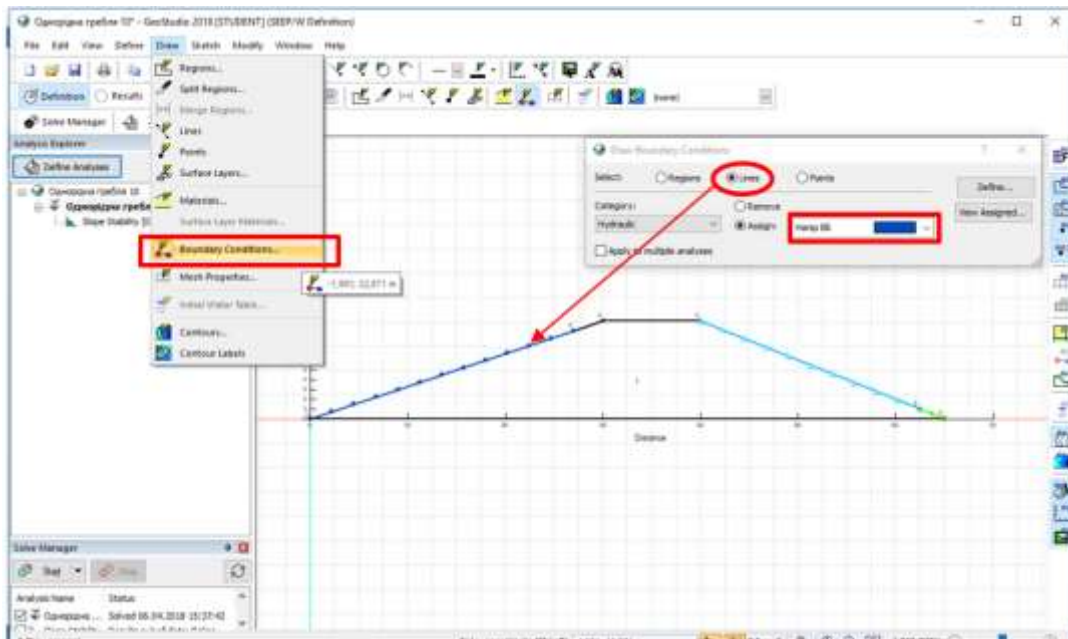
Однорідна гребля 10" - GeoStudio 2018 [STUDENT] (SEEP/W Definition)

File Edit View Define Draw Sketch Modify Window Help

Definition Results

Solve Manager

Analysis Explorer

Define Analyses

Однорідна гребля 10

Однорідна гребл

Slope Stability [S]

Regions...

Split Regions...

Merge Regions...

Lines

Points

Surface Layers...

Materials...

Surface Layer Materials...

Boundary Conditions...

Mesh Properties...

Initial Water Table...

Contours...

Contour Labels

1.981, 32.877 m

Draw Boundary Conditions

Select: Regions Lines Points

Define...

Category: Hydraulic

Remove

Assign

Напір 88

View Assigned...

Apply to multiple analyses

Distance

Solve Manager

Start Stop

Analysis Name Status

Однорідна... Solved 06.04.2018 15:37:42